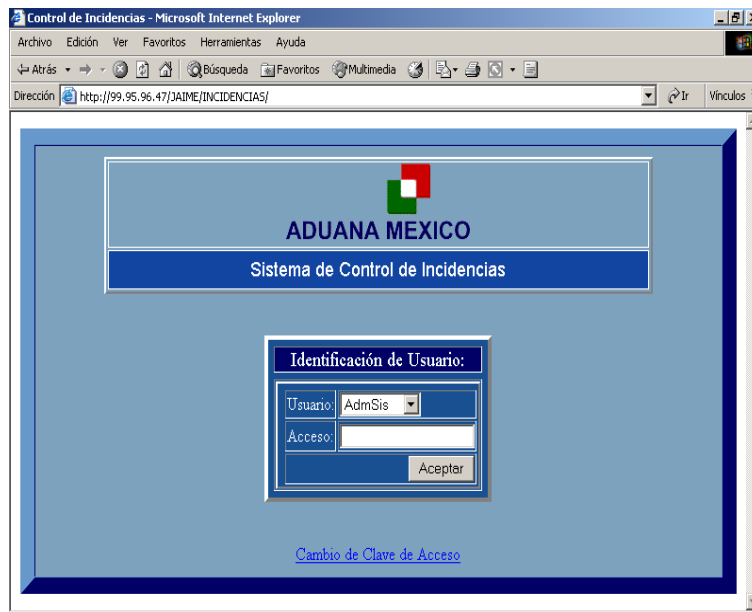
Control de Incidencias - Microsoft Internet Explorer

Archivo Edición Ver Favoritos Herramientas Ayuda

Atrás Búsqueda Favoritos Multimedia

Dirección http://99.95.96.47/JAIME/INCIDENCIAS/ Ir Vínculos

ADUANA MEXICO

Sistema de Control de Incidencias

Identificación de Usuario:

| Usuario: | AdmSis |
|---|---|
| Acceso: | |
| | Aceptar |

Cambio de Clave de Acceso